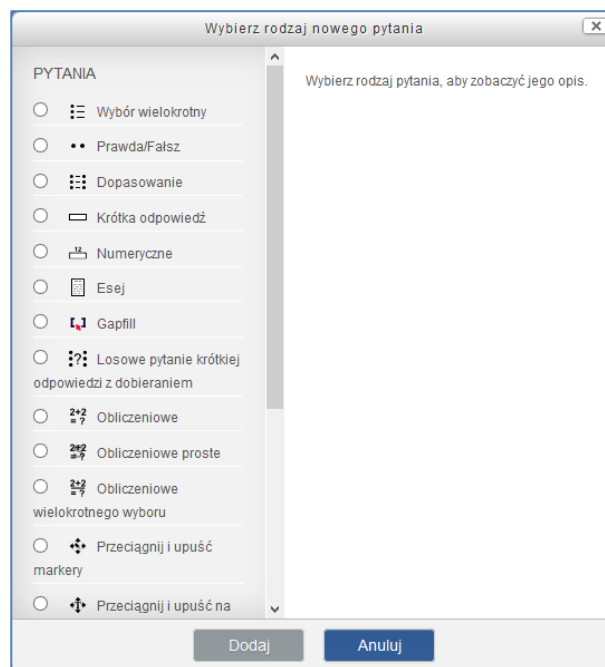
Wybierz rodzaj nowego pytania

PYTANIA

Wybór wielokrotny

Prawda/Fałsz

Dopasowanie

Krótka odpowiedź

Numeryczne

Esej

Gapfill

Losowe pytanie krótkiej odpowiedzi z dobieraniem

Obliczeniowe

Obliczeniowe proste

Obliczeniowe wielokrotnego wyboru

Przeciągnij i upuść markery

Przeciągnij i upuść na

Wybierz rodzaj pytania, aby zobaczyć jego opis.

Dodaj

Anuluj